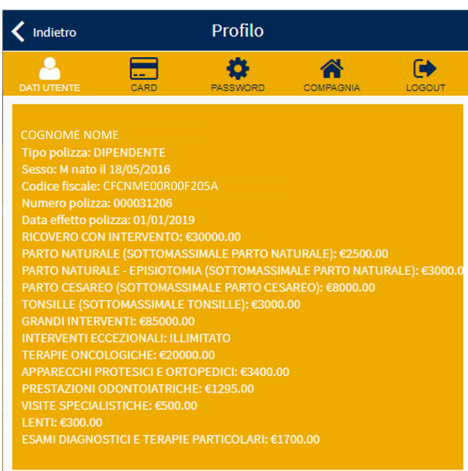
Indietro

Profilo

DATI UTENTE

CARD

PASSWORD

COMPAGNIA

LOGOUT

COGNOME NOME
Tipo polizza: DIPENDENTE
Sesso: M nato il 18/05/2016
Codice fiscale: CFCNME00R00F205A
Numero polizza: 000031206
Data effetto polizza: 01/01/2019
RICOVERO CON INTERVENTO: €30000.00
PARTO NATURALE (SOTTOMASSIMALE PARTO NATURALE): €2500.00
PARTO NATURALE - EPISIOTOMIA (SOTTOMASSIMALE PARTO NATURALE): €3000.0
PARTO CESAREO (SOTTOMASSIMALE PARTO CESAREO): €8000.00
TONSILLE (SOTTOMASSIMALE TONSILLE): €3000.00
GRANDI INTERVENTI: €85000.00
INTERVENTI ECCEZIONALI: ILLIMITATO
TERAPIE ONCOLOGICHE: €20000.00
APPARECCHI PROTESICI E ORTOPEDICI: €3400.00
PRESTAZIONI ODONTOIATRICHE: €1295.00
VISITE SPECIALISTICHE: €500.00
LENTI: €300.00
ESAMI DIAGNOSTICI E TERAPIE PARTICOLARI: €1700.00